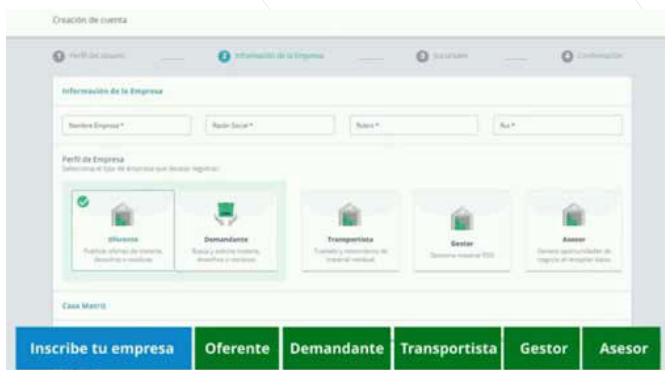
Creación de cuenta

1 Perfil del usuario
2 Información de la Empresa
3 Sucursales
4 Confirmación

Información de la Empresa

Nombre Empresa *
Razón Social *
Rubro *
Rut *

Perfil de Empresa
Selecciona el tipo de empresa que desear registrar:

Oferente
Publica ofertas de material, desechos o residuos

Demandante
Busca y solicita material, desechos o residuos

Transportista
Traslado y movimiento de material residual

Gestor
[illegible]

Asesor
Genera oportunidades de negocio al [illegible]

Casa Matriz

Inscribe tu empresa
Oferente
Demandante
Transportista
Gestor
Asesor